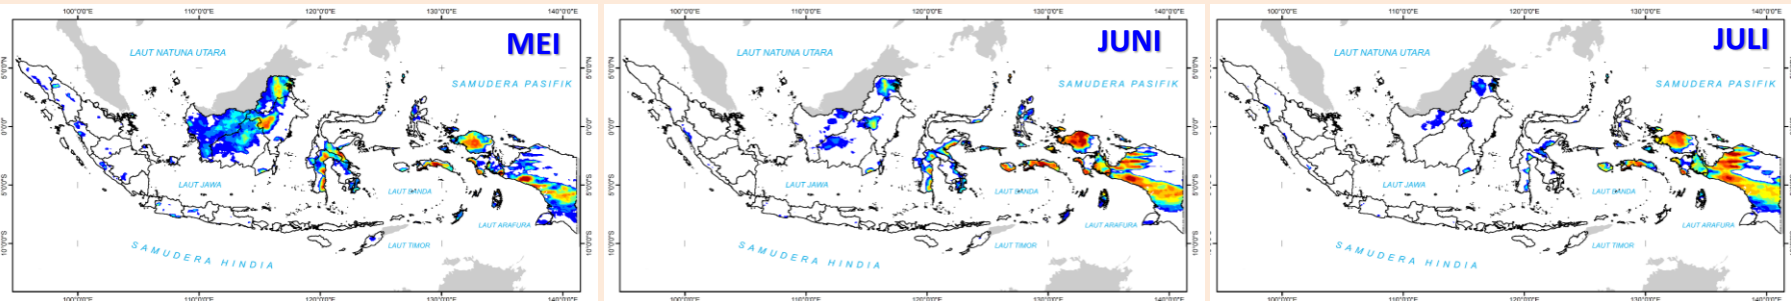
100°0'0"E 110°0'0"E 120°0'0"E 130°0'0"E 140°0'0"E

MEI

LAUT NATUNA UTARA

SAMUDERA PASIFIK

LAUT JAWA

LAUT BANDA

LAUT ARAFURA

LAUT TIMOR

SAMUDERA HINDIA

5°0'0"N 0°0'0" 5°0'0"S 10°0'0"S

100°0'0"E 110°0'0"E 120°0'0"E 130°0'0"E 140°0'0"E

100°0'0"E 110°0'0"E 120°0'0"E 130°0'0"E 140°0'0"E

JUNI

LAUT NATUNA UTARA

SAMUDERA PASIFIK

LAUT JAWA

LAUT BANDA

LAUT ARAFURA

LAUT TIMOR

SAMUDERA HINDIA

5°0'0"N 0°0'0" 5°0'0"S 10°0'0"S

100°0'0"E 110°0'0"E 120°0'0"E 130°0'0"E 140°0'0"E

100°0'0"E 110°0'0"E 120°0'0"E 130°0'0"E 140°0'0"E

JULI

LAUT NATUNA UTARA

SAMUDERA PASIFIK

LAUT JAWA

LAUT BANDA

LAUT ARAFURA

LAUT TIMOR

SAMUDERA HINDIA

5°0'0"N 0°0'0" 5°0'0"S 10°0'0"S

100°0'0"E 110°0'0"E 120°0'0"E 130°0'0"E 140°0'0"E